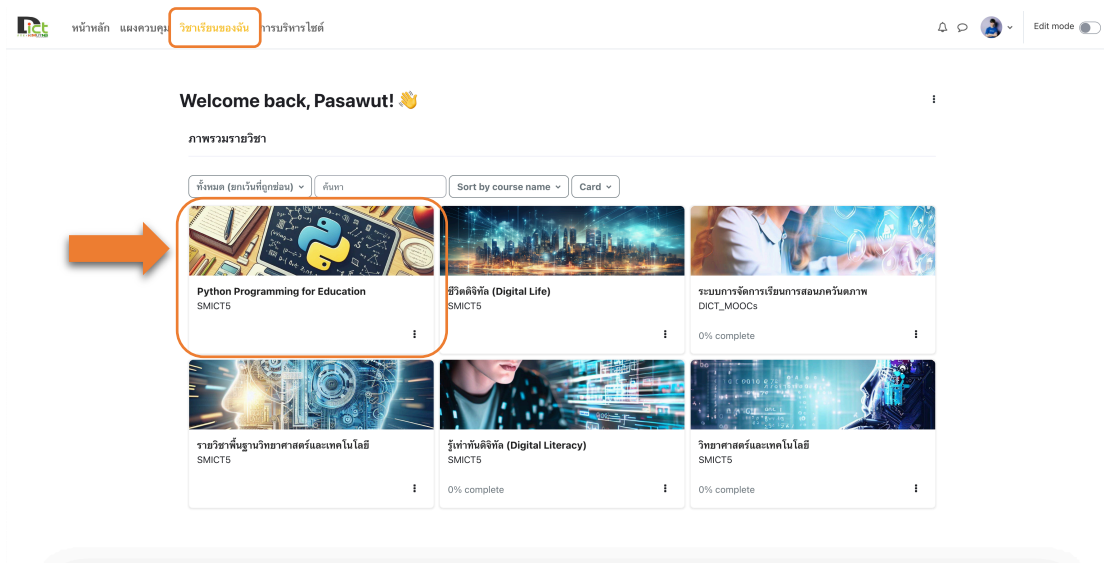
DICT

หน้าหลัก แผงควบคุม วิชาเรียนของฉัน การบริหารไซต์

Edit mode

Welcome back, Pasawut! 👋

ภาพรวมรายวิชา

ทั้งหมด (ยกเว้นที่ถูกซ่อน) ค้นหา Sort by course name Card

Python Programming for Education
SMICT5

ชีวิตดิจิทัล (Digital Life)
SMICT5

ระบบการจัดการเรียนการสอนภควันตภาพ
DICT_MOOCs
0% complete

รายวิชาพื้นฐานวิทยาศาสตร์และเทคโนโลยี
SMICT5

รู้เท่าทันดิจิทัล (Digital Literacy)
SMICT5
0% complete

วิทยาศาสตร์และเทคโนโลยี
SMICT5
0% complete